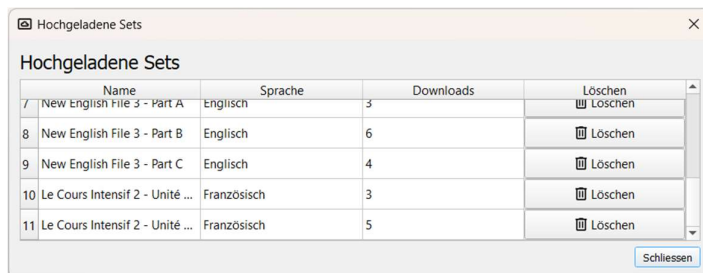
Hochgeladene Sets

Hochgeladene Sets

|  | Name | Sprache | Downloads | Löschen |
|---|---|---|---|---|
| 7 | New English File 3 - Part A | Englisch | 3 | Löschen |
| 8 | New English File 3 - Part B | Englisch | 6 | Löschen |
| 9 | New English File 3 - Part C | Englisch | 4 | Löschen |
| 10 | Le Cours Intensif 2 - Unité ... | Französisch | 3 | Löschen |
| 11 | Le Cours Intensif 2 - Unité ... | Französisch | 5 | Löschen |

Schliessen